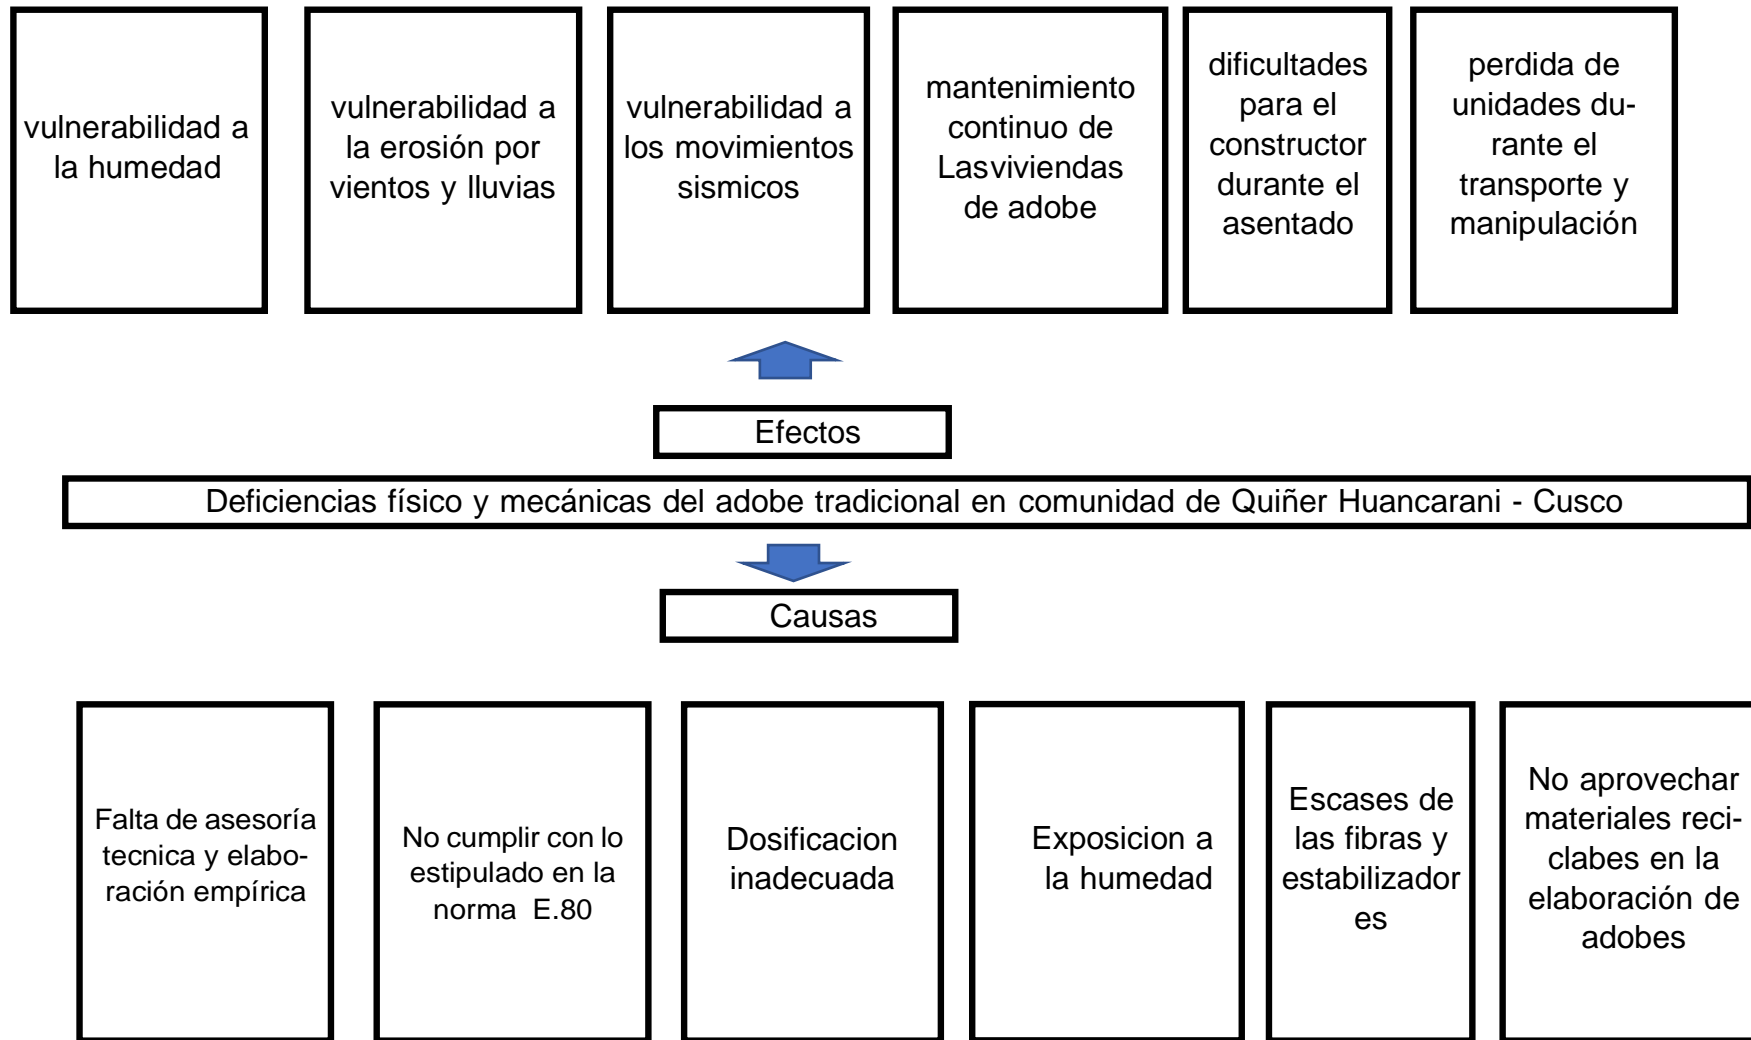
vulnerabilidad a la humedad

vulnerabilidad a la erosión por vientos y lluvias

vulnerabilidad a los movimientos sismicos

mantenimiento continuo de Lasviviendas de adobe

dificultades para el constructor durante el asentado

perdida de unidades durante el transporte y manipulación

Efectos

Deficiencias físico y mecánicas del adobe tradicional en comunidad de Quiñer Huancarani - Cusco

Causas

Falta de asesoría tecnica y elaboración empírica

No cumplir con lo estipulado en la norma E.80

Dosificacion inadecuada

Exposicion a la humedad

Escases de las fibras y estabilizador es

No aprovechar materiales reciclabes en la elaboración de adobes